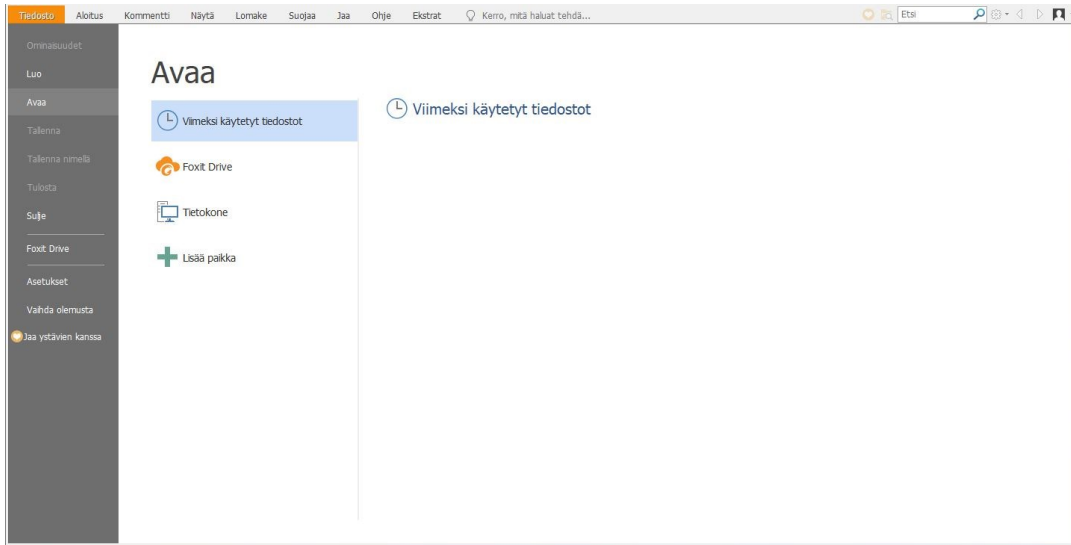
Tiedosto Aloitus Kommentti Näytä Lomake Suojaa Jaa Ohje Ekstrat Kerro, mitä haluat tehdä...

Etsi

Ominaisuudet
Luo
Avaa
Tallenna
Tallenna nimellä
Tulosta
Sulje
Foxit Drive
Asetukset
Vaihda olemusta
Jaa ystävien kanssa

Avaa

Viimeksi käytetyt tiedostot
Foxit Drive
Tietokone
Lisää paikka

Viimeksi käytetyt tiedostot